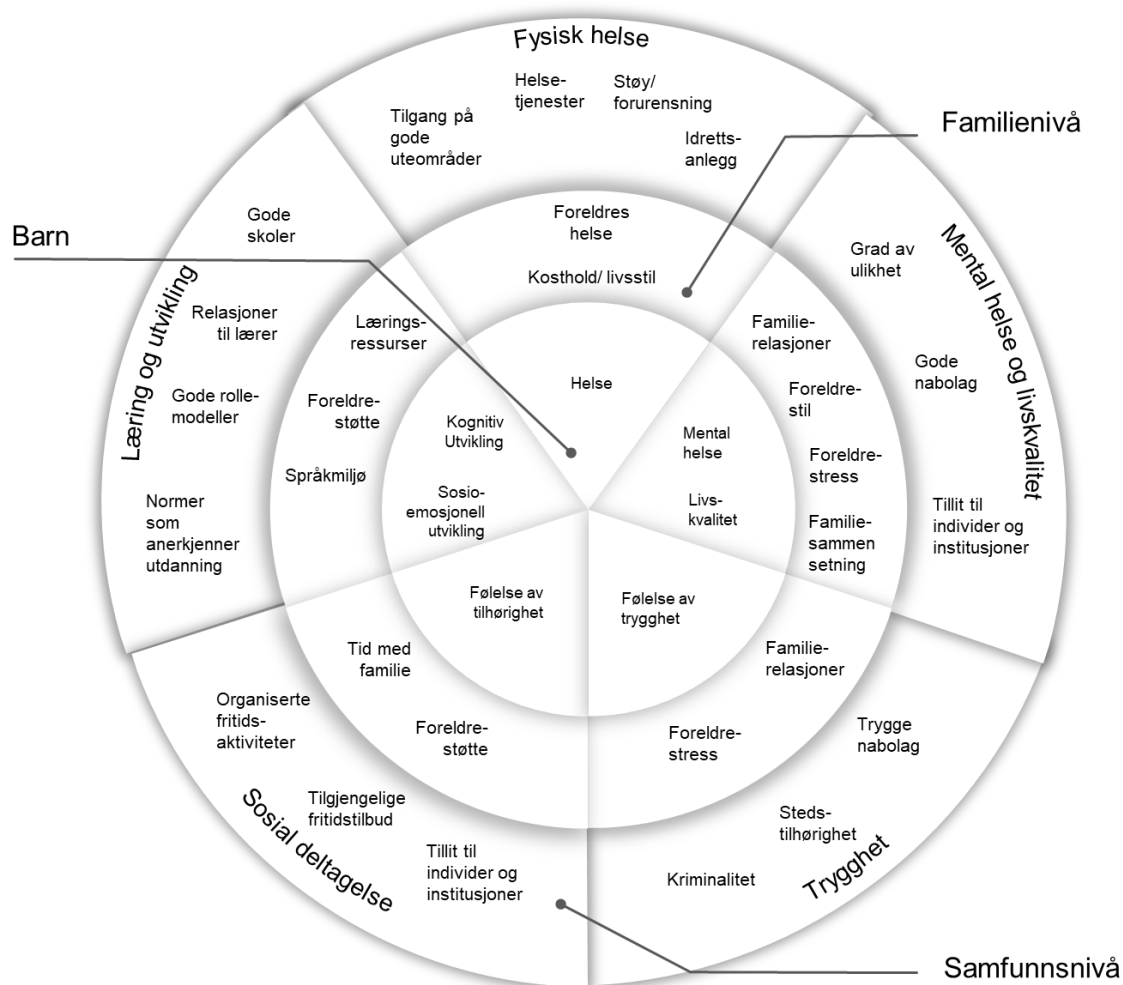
Fysisk helse

Helsetjenester

Støy/ forurensning

Tilgang på gode uteområder

Idrettsanlegg

Familienivå

Barn

Gode skoler

Foreldres helse

Kosthold/ livsstil

Grad av ulikhet

Mental helse og livskvalitet

Læring og utvikling

Relasjoner til lærer

Læringsressurser

Familierelasjoner

Gode nabolag

Gode rollemodeller

Helse

Foreldrestil

Foreldrestøtte

Kognitiv Utvikling

Mental helse

Foreldrestress

Språkmiljø

Sosioemosjonell utvikling

Livskvalitet

Tillit til individer og institusjoner

Normer som anerkjenner utdanning

Familiesammen setning

Følelse av tilhørighet

Følelse av trygghet

Tid med familie

Familierelasjoner

Organiserte fritidsaktiviteter

Foreldrestøtte

Foreldrestress

Trygge nabolag

Tilgjengelige fritidstilbud

Stedstilhørighet

Sosial deltagelse

Tillit til individer og institusjoner

Kriminalitet

Trygghet

Samfunnsnivå